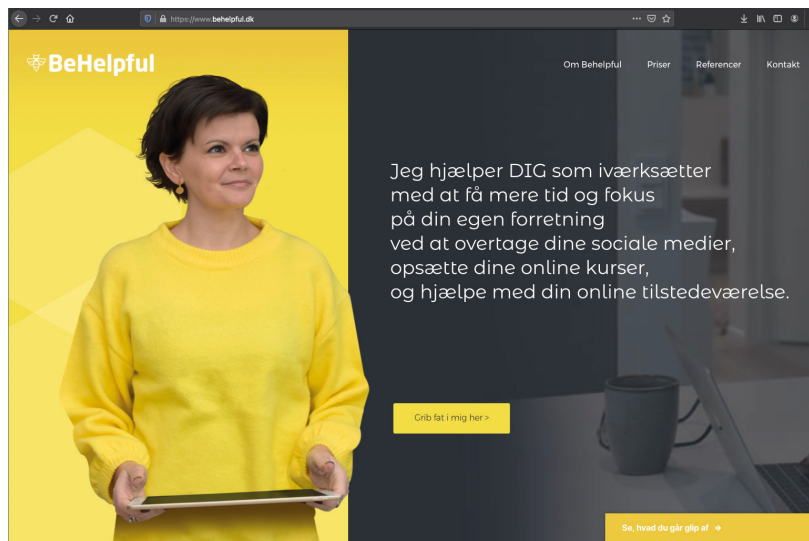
https://www.behelpful.dk

BeHelpful

Om Behelpful Priser Referencer Kontakt

Jeg hjælper DIG som iværksætter med at få mere tid og fokus på din egen forretning ved at overtage dine sociale medier, opsætte dine online kurser, og hjælpe med din online tilstedeværelse.

Grib fat i mig her >

Se, hvad du går glip af →